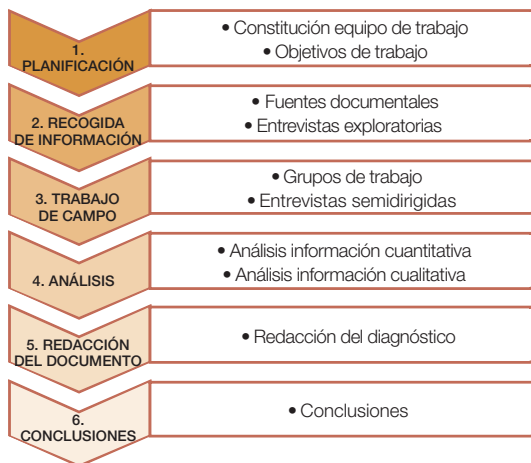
1. PLANIFICACIÓN

• Constitución equipo de trabajo
• Objetivos de trabajo

2. RECOGIDA DE INFORMACIÓN

• Fuentes documentales
• Entrevistas exploratorias

3. TRABAJO DE CAMPO

• Grupos de trabajo
• Entrevistas semidirigidas

4. ANÁLISIS

• Análisis información cuantitativa
• Análisis información cualitativa

5. REDACCIÓN DEL DOCUMENTO

• Redacción del diagnóstico

6. CONCLUSIONES

• Conclusiones